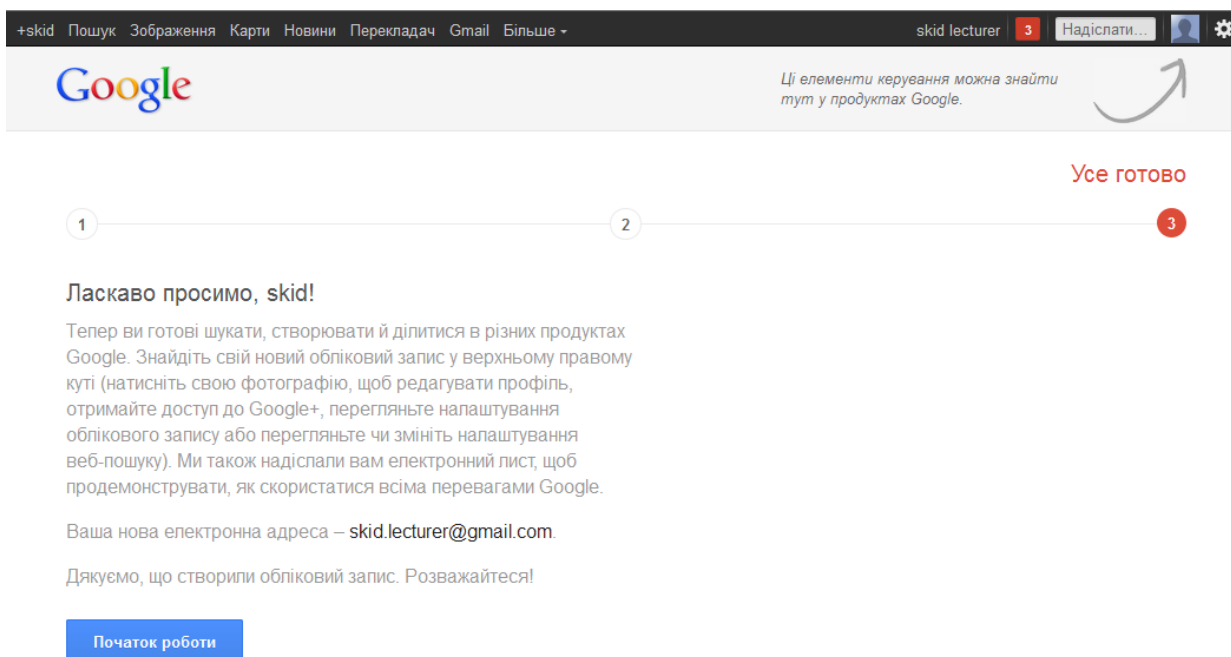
+skid Пошук Зображення Карти Новини Перекладач Gmail Більше ▾

skid lecturer 3 Надіслати...

Google

Ці елементи керування можна знайти тут у продуктах Google.

Усе готово

1

2

3

Ласкаво просимо, skid!

Тепер ви готові шукати, створювати й ділитися в різних продуктах Google. Знайдіть свій новий обліковий запис у верхньому правому куті (натисніть свою фотографію, щоб редагувати профіль, отримайте доступ до Google+, перегляньте налаштування облікового запису або перегляньте чи змініть налаштування веб-пошуку). Ми також надіслали вам електронний лист, щоб продемонструвати, як скористатися всіма перевагами Google.

Ваша нова електронна адреса – skid.lecturer@gmail.com.

Дякуємо, що створили обліковий запис. Розважайтеся!

Початок роботи